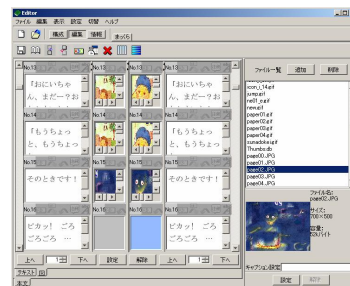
Editor
ファイル 編集 表示 設定 切替 ヘルプ
構成 編集 情報
まっぷち
ファイル一覧 追加 削除
No.13
「おにいちゃ
ん、まだ～？お
No.13
「おにいちゃ
ん、まだ～？お
No.14
「もうちょっ
と、もうちょっ
No.14
「もうちょっ
と、もうちょっ
No.15
そのときです！
No.15
そのときです！
No.16
ピカッ！　ごろ
ごろごろ　…
No.16
ピカッ！　ごろ
ごろごろ　…
icon_14.gif
jump.gif
nel01_e.gif
new.gif
paper01.gif
paper02.gif
paper03.gif
paper04.gif
sunadokei.gif
Thumbs.db
paper00.JPG
paper01.JPG
paper02.JPG
paper03.JPG
paper04.JPG
ファイル名:
paper02.JPG
サイズ:
700×500
容量:
?0バイト
キャプション設定
上へ
下へ
設定
解除
上へ
下へ
設定
解除
テキスト
本文